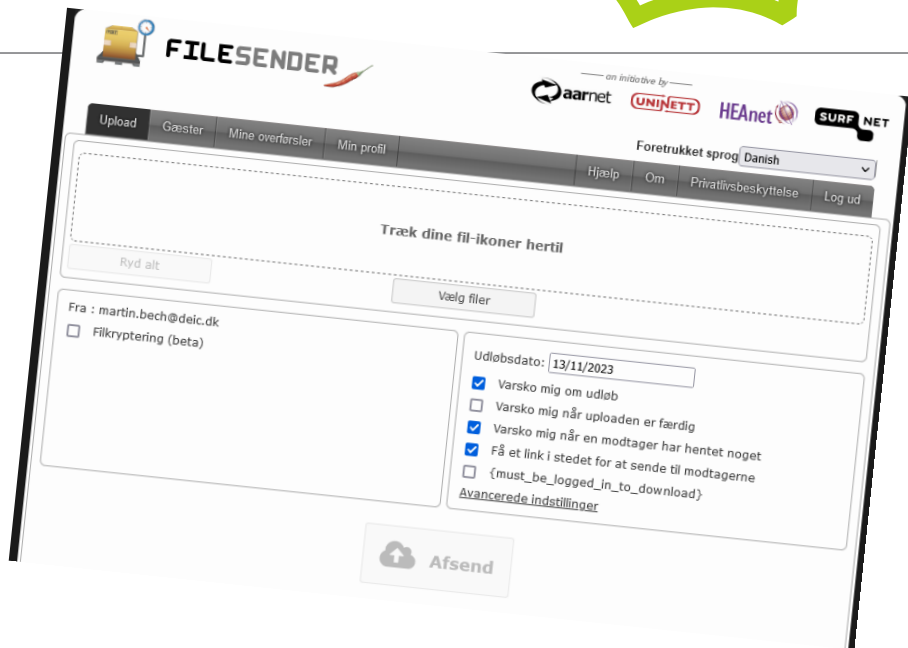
FILESENDER

an initiative by
aarnet UNINETT HEAnet SURF NET

Upload | Gæster | Mine overførsler | Min profil

Foretrukket sprog Danish

Hjælp | Om | Privatlivsbeskyttelse | Log ud

Træk dine fil-ikoner hertil

Ryd alt

Vælg filer

Fra : martin.bech@deic.dk
☐ Filkryptering (beta)

Udløbsdato: 13/11/2023
☑ Varsko mig om udløb
☐ Varsko mig når uploaden er færdig
☑ Varsko mig når en modtager har hentet noget
☑ Få et link i stedet for at sende til modtagerne
☐ {must_be_logged_in_to_download}
Avancerede indstillinger

Afsend